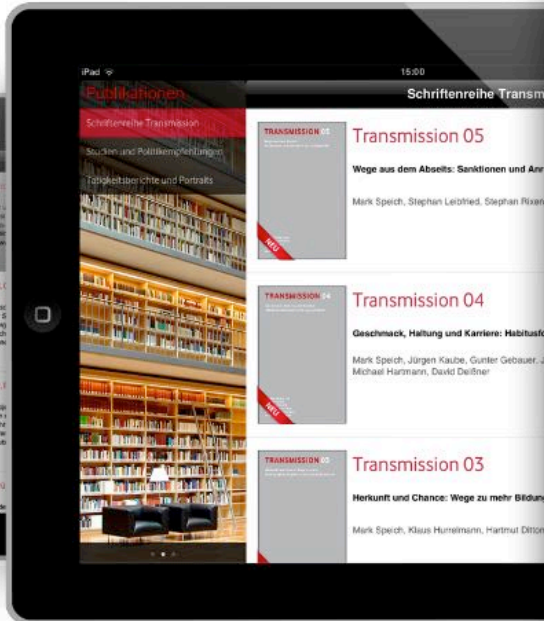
iPad

15:00

Publikationen

Schriftenreihe Transmission

Studien und Politikempfehlungen

Tätigkeitsberichte und Portraits

Schriftenreihe Transm

TRANSMISSION 05

NEU

Transmission 05

Wege aus dem Abseits: Sanktionen und Anr

Mark Speich, Stephan Leibfried, Stephan Rixen

TRANSMISSION 04

NEU

Transmission 04

Geschmack, Haltung und Karriere: Habitusfo

Mark Speich, Jürgen Kaube, Gunter Gebauer, J Michael Hartmann, David Deißner

TRANSMISSION 03

Transmission 03

Herkunft und Chance: Wege zu mehr Bildung

Mark Speich, Klaus Hurrelmann, Hartmut Ditton